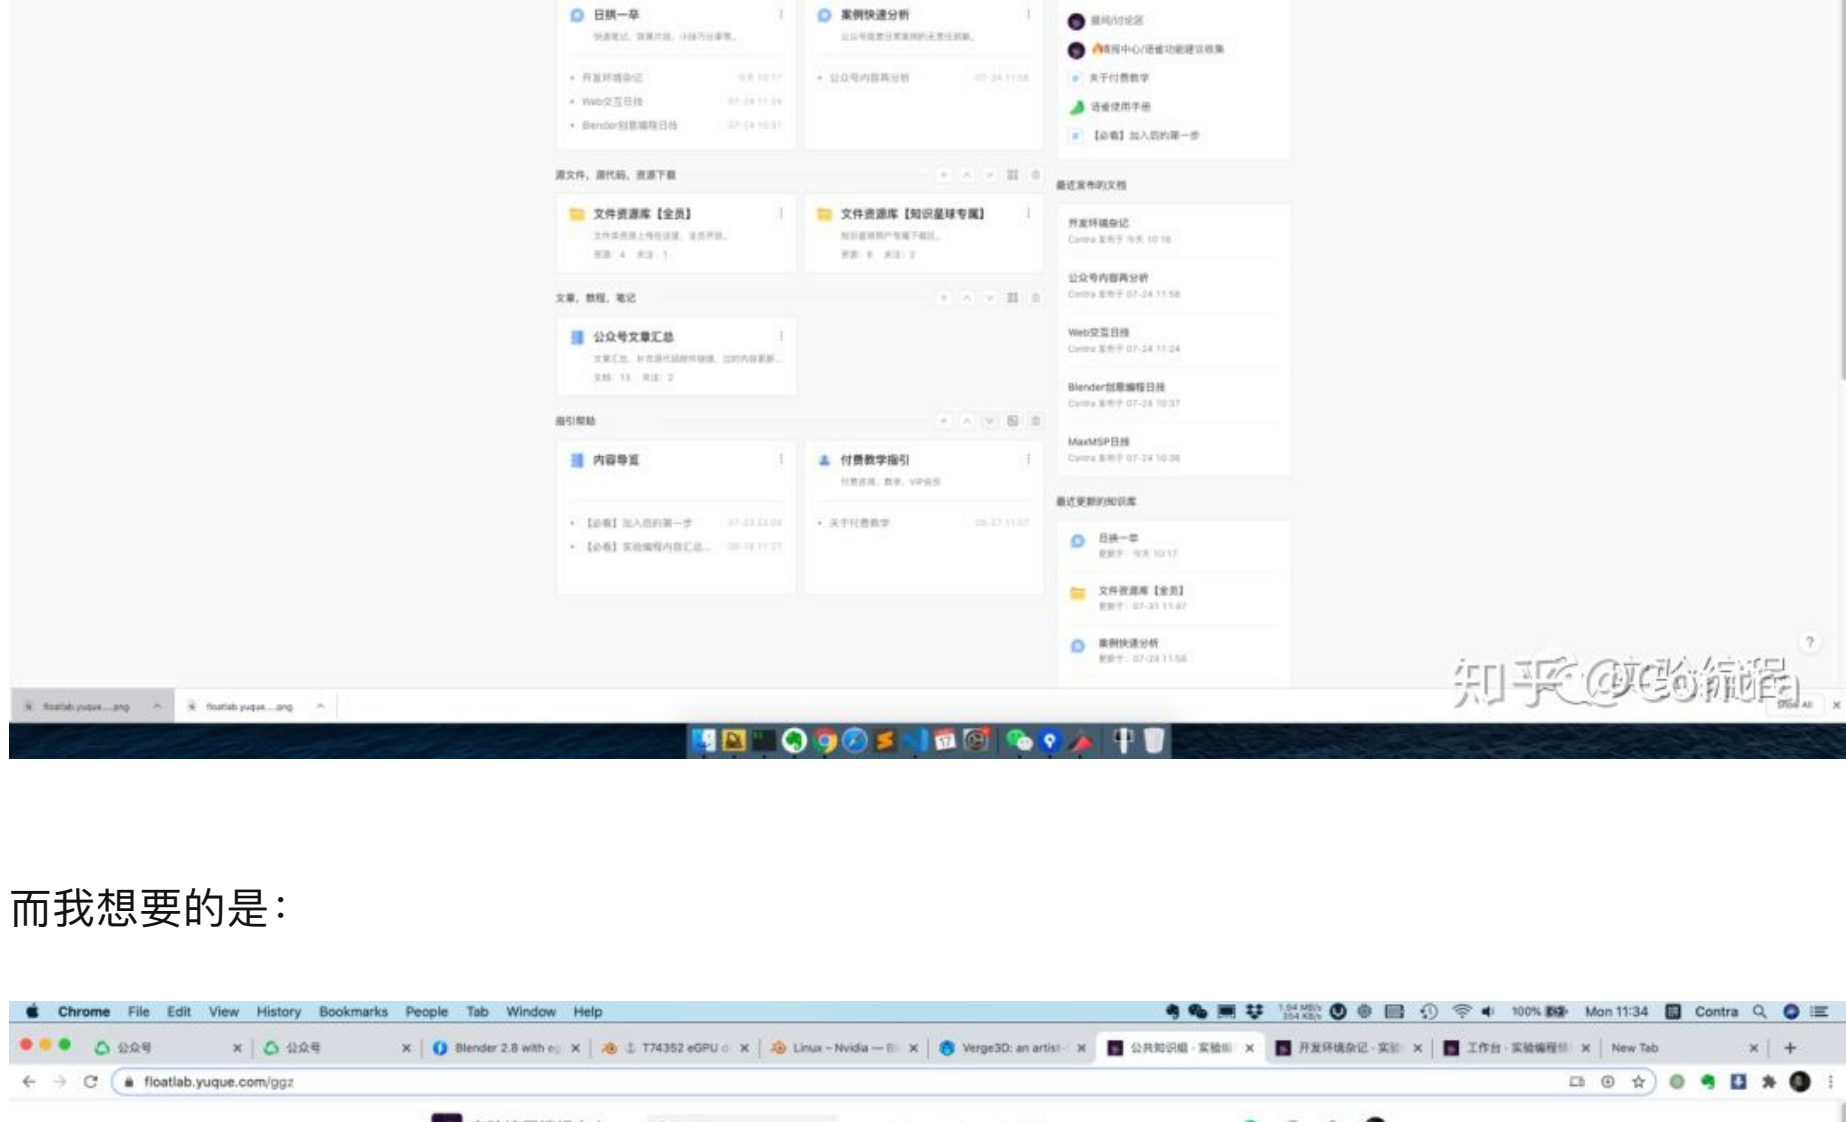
日拱一卒

案例快速分析

开发环境杂记

Web交互日技

Blender创意编程日技

公众号内容再分析

源文件，源代码，资源下载

文件资源库【全员】

文件资源库【知识星球专属】

文章，教程，笔记

公众号文章汇总

指引帮助

内容导览

付费教学指引

【必看】加入后的第一步

关于付费教学

关于付费教学

语雀使用手册

【必看】加入后的第一步

最近发布的文档

开发环境杂记

公众号内容再分析

Web交互日技

Blender创意编程日技

MaxMSP日技

最近更新的知识库

日拱一卒

文件资源库【全员】

案例快速分析

知乎 @Contra

floatlab.yuque....png

floatlab.yuque....png

Show All

而我想要的是：

Chrome File Edit View History Bookmarks People Tab Window Help

100% Mon 11:34 Contra

公众号

公众号

Blender 2.8 with e

T74352 eGPU

Linux – Nvidia — B

Verge3D: an artist

公共知识组 · 实验

开发环境杂记 · 实

工作台 · 实验编程

New Tab

floatlab.yuque.com/ggz